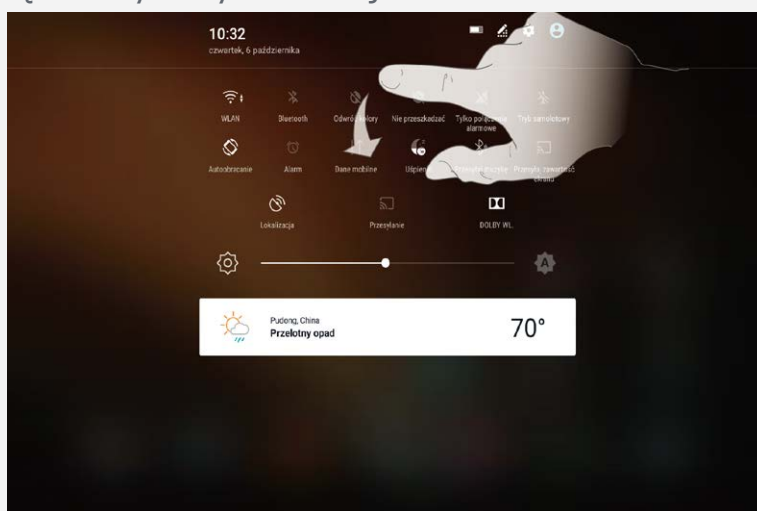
10:32
czwartek, 6 października

WLAN
Bluetooth
Odwróć kolory
Nie przeszkadzać
Tylko połączenia alarmowe
Tryb samolotowy

Autoobracanie
Alarm
Dane mobilne
Uśpienie
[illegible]
Przechwyć zawartość ekranu

Lokalizacja
Przesyłanie
DOLBY WL

Pudong, China
Przelotny opad
70°